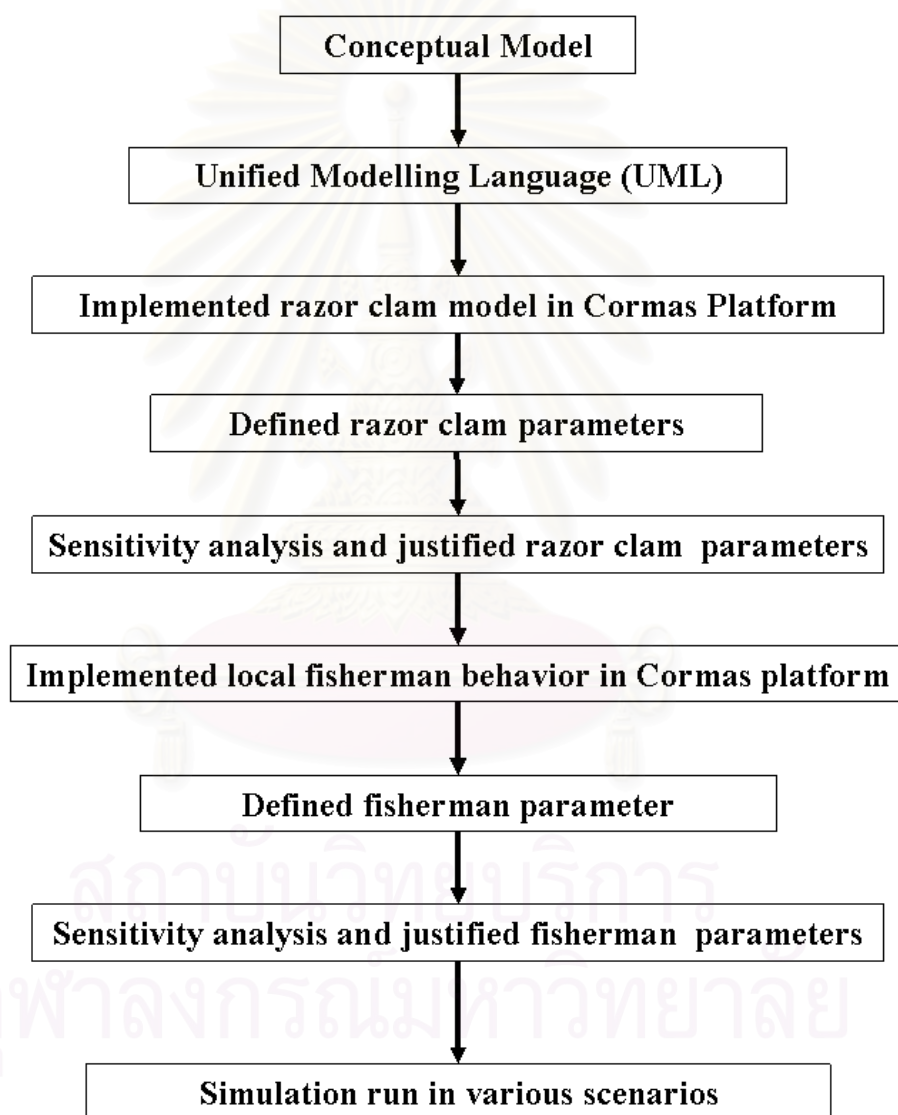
Conceptual Model

Unified Modelling Language (UML)

Implemented razor clam model in Cormas Platform

Defined razor clam parameters

Sensitivity analysis and justified razor clam parameters

Implemented local fisherman behavior in Cormas platform

Defined fisherman parameter

Sensitivity analysis and justified fisherman parameters

Simulation run in various scenarios

สถาบันวิทยบริการ
จุฬาลงกรณ์มหาวิทยาลัย